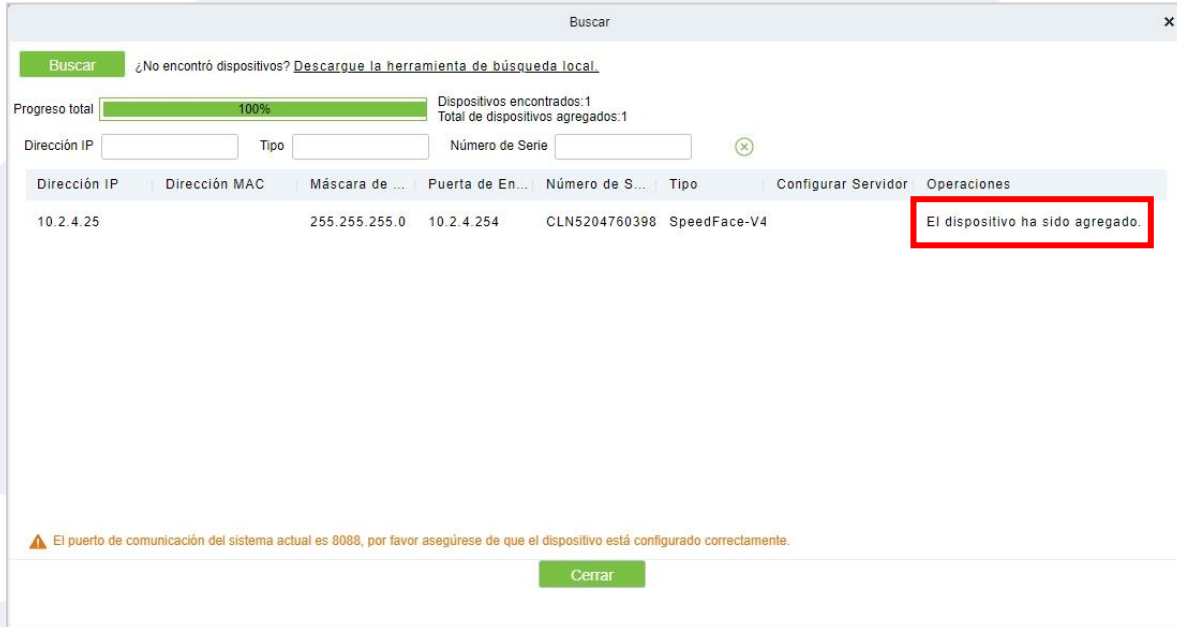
Buscar

×

Buscar ¿No encontró dispositivos? Descargue la herramienta de búsqueda local.

Progreso total 100%

Dispositivos encontrados:1
Total de dispositivos agregados:1

Dirección IP Tipo Número de Serie

| Dirección IP | Dirección MAC | Máscara de ... | Puerta de En... | Número de S... | Tipo | Configurar Servidor | Operaciones |
|---|---|---|---|---|---|---|---|
| 10.2.4.25 | | 255.255.255.0 | 10.2.4.254 | CLN5204760398 | SpeedFace-V4 | | El dispositivo ha sido agregado. |

El puerto de comunicación del sistema actual es 8088, por favor asegúrese de que el dispositivo está configurado correctamente.

Cerrar